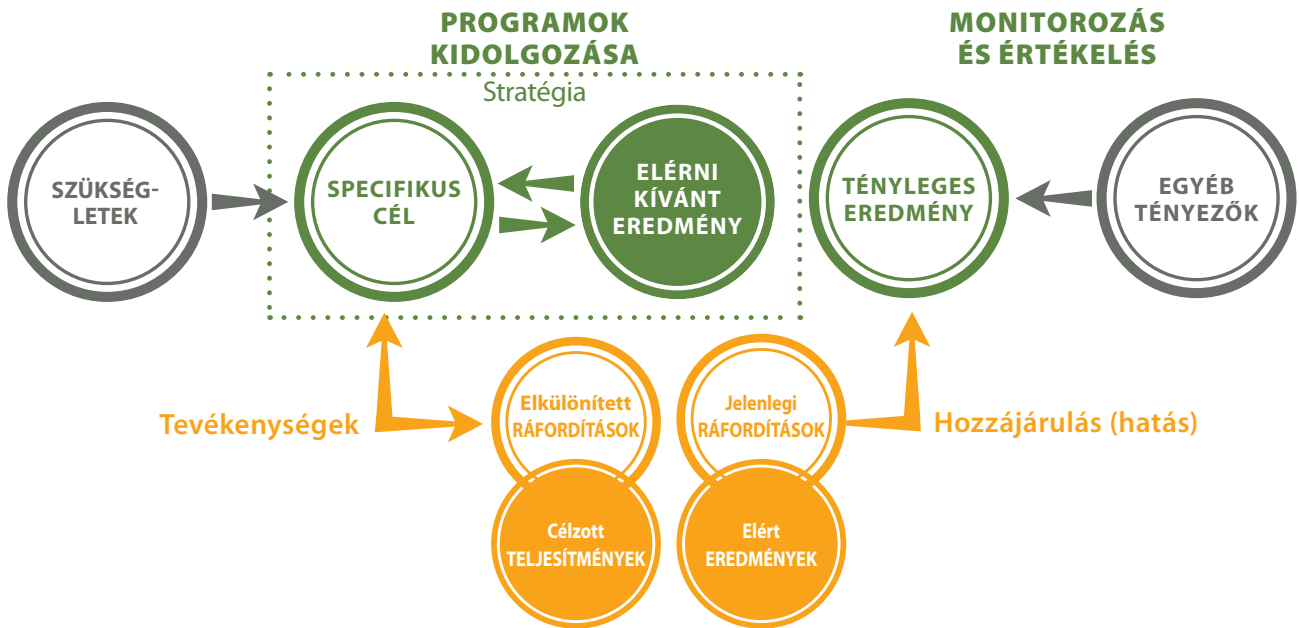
PROGRAMOK KIDOLGOZÁSA

MONITOROZÁS ÉS ÉRTÉKELÉS

Stratégia

SZÜKSÉG-LETEK

SPECIFIKUS CÉL

ELÉRNI KÍVÁNT EREDMÉNY

TÉNYLEGES EREDMÉNY

EGYÉB TÉNYEZŐK

Tevékenységek

Elkülönített RÁFORDÍTÁSOK

Jelenlegi RÁFORDÍTÁSOK

Hozzájárulás (hatás)

Célzott TELJESÍTMÉNYEK

Elért EREDMÉNYEK